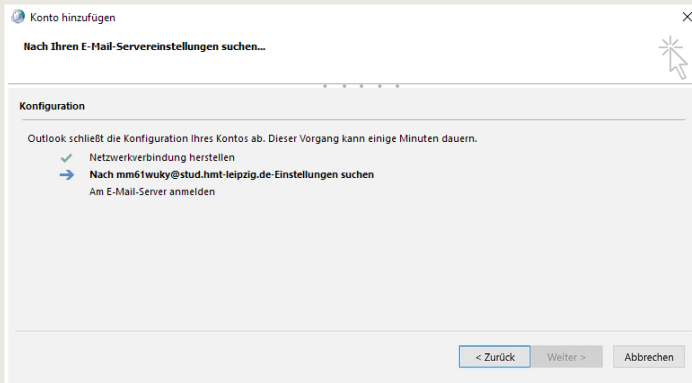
Konto hinzufügen

Nach Ihren E-Mail-Servereinstellungen suchen...

Konfiguration

Outlook schließt die Konfiguration Ihres Kontos ab. Dieser Vorgang kann einige Minuten dauern.

Netzwerkverbindung herstellen

Nach mm61wuky@stud.hmt-leipzig.de-Einstellungen suchen

Am E-Mail-Server anmelden

< Zurück

Weiter >

Abbrechen